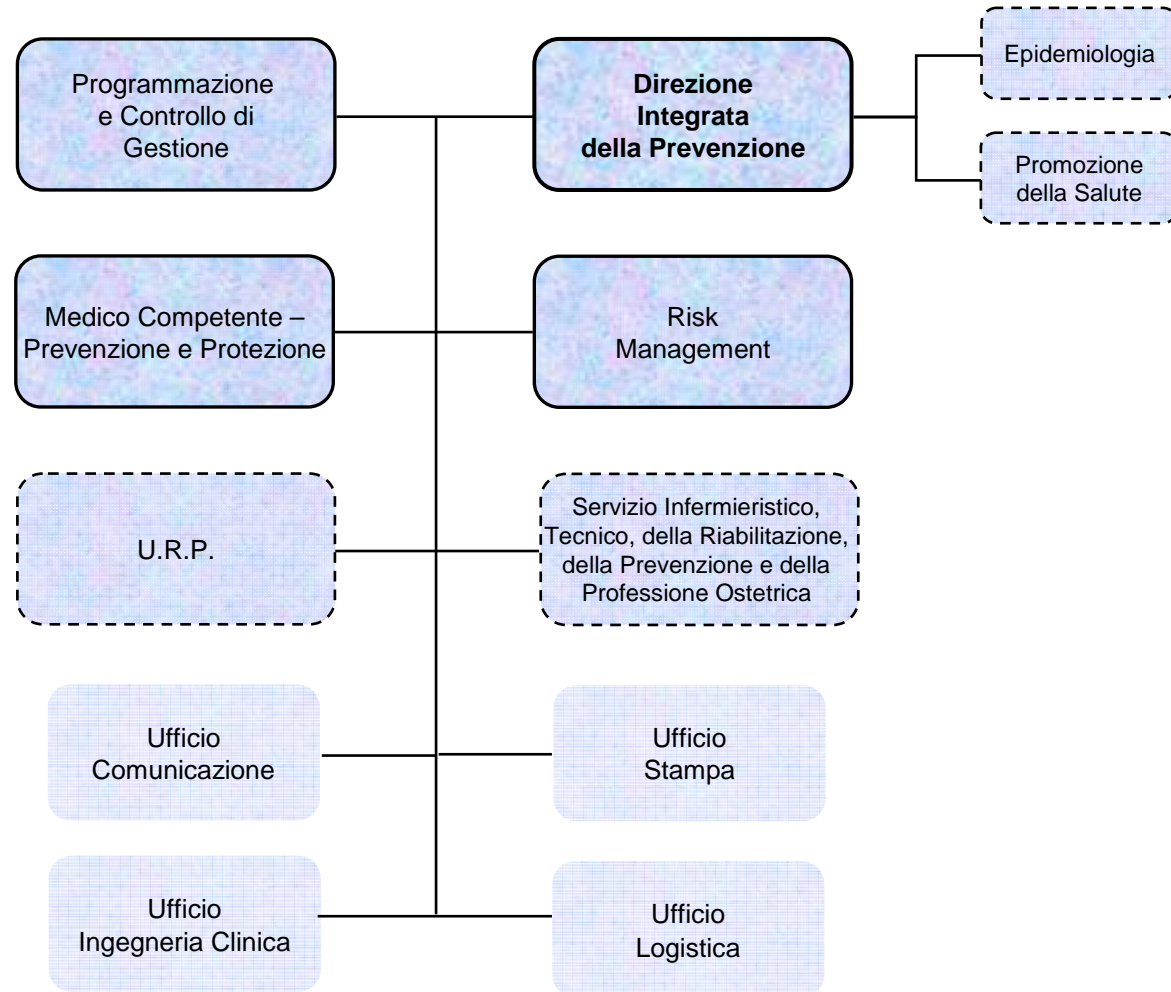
Programmazione e Controllo di Gestione

Direzione Integrata della Prevenzione

Epidemiologia

Promozione della Salute

Medico Competente – Prevenzione e Protezione

Risk Management

U.R.P.

Servizio Infermieristico, Tecnico, della Riabilitazione, della Prevenzione e della Professione Ostetrica

Ufficio Comunicazione

Ufficio Stampa

Ufficio Ingegneria Clinica

Ufficio Logistica